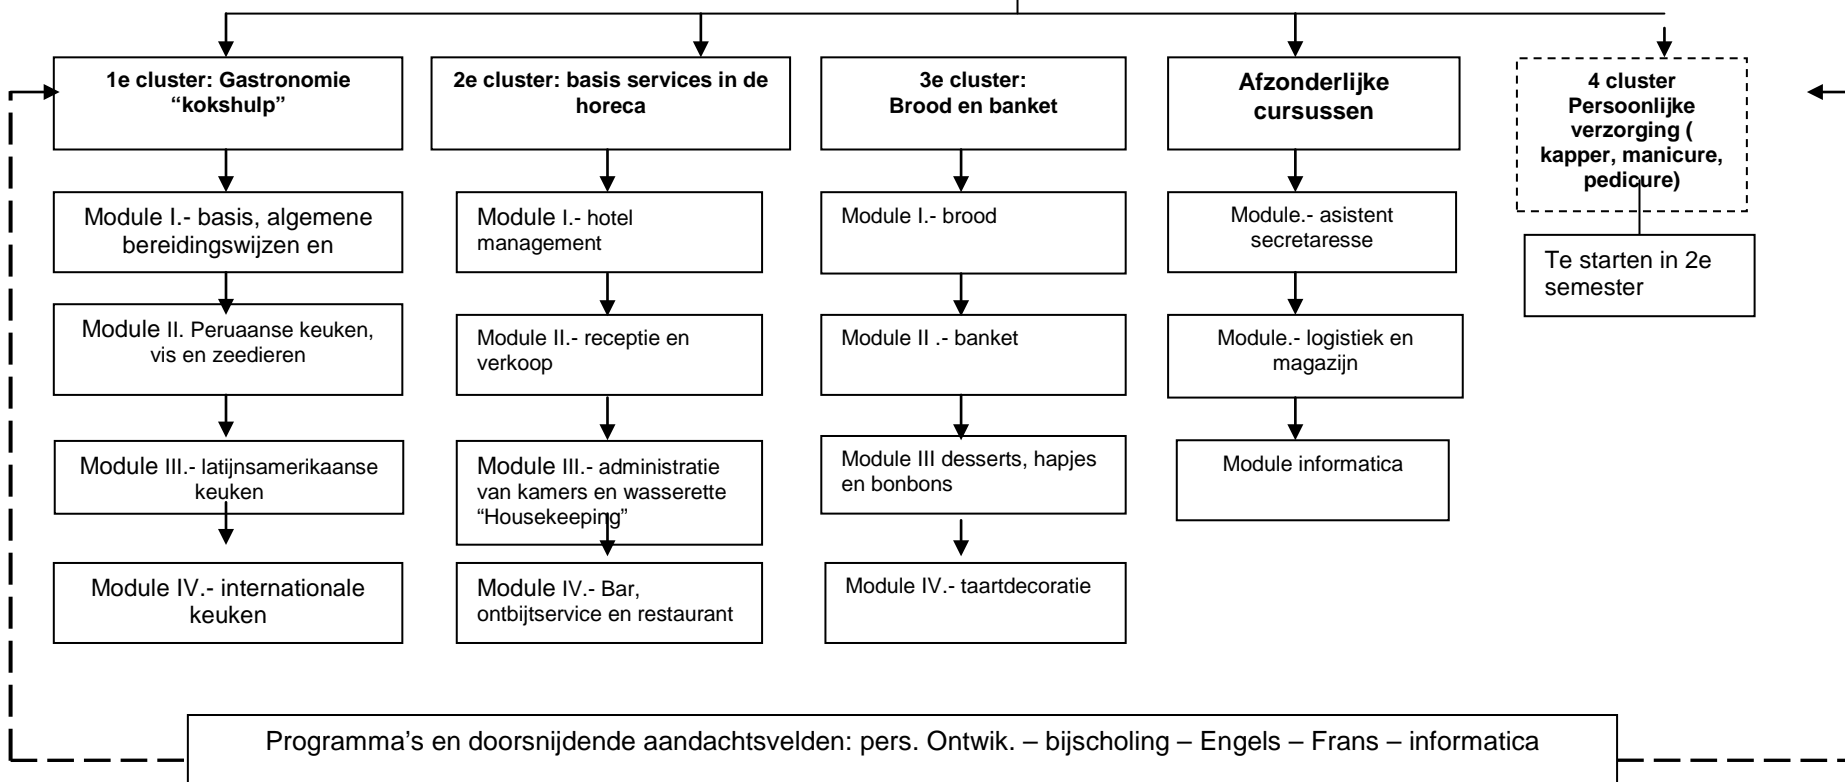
1e cluster: Gastronomie “kokshulp”

Module I.- basis, algemene bereidingswijzen en

Module II. Peruaanse keuken, vis en zeedieren

Module III.- latijnsamerikaanse keuken

Module IV.- internationale keuken

2e cluster: basis services in de horeca

Module I.- hotel management

Module II.- receptie en verkoop

Module III.- administratie van kamers en wasserette “Housekeeping”

Module IV.- Bar, ontbijtservice en restaurant

3e cluster: Brood en banket

Module I.- brood

Module II .- banket

Module III desserts, hapjes en bonbons

Module IV.- taartdecoratie

Afzonderlijke cursussen

Module.- asistent secretaresse

Module.- logistiek en magazijn

Module informatica

4 cluster Persoonlijke verzorging ( kapper, manicure, pedicure)

Te starten in 2e semester

Programma’s en doorsnijdende aandachtsvelden: pers. Ontwik. – bijscholing – Engels – Frans – informatica